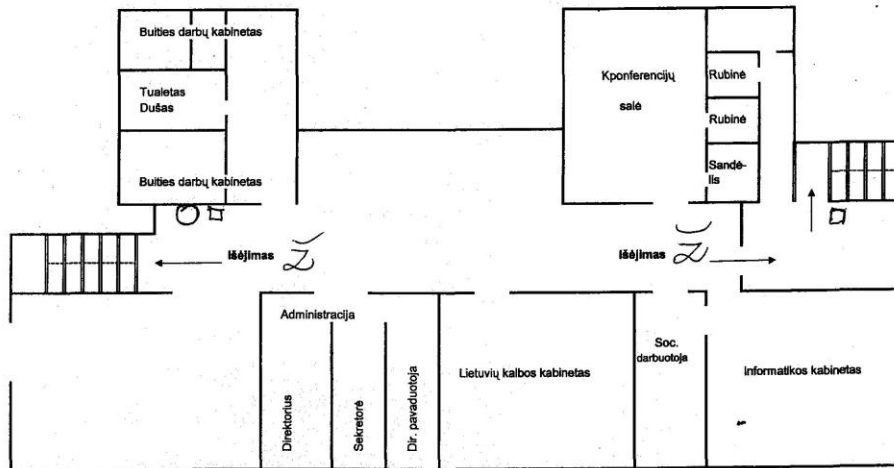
Buities darbų kabinetas

Tualetas
Dušas

Buities darbų kabinetas

Kponferencijų salė

Rubinė

Rubinė

Sandėlis

išėjimas Ž

išėjimas Ž

Administracija

Direktorius

Sekretorė

Dir. pavaduotoja

Lietuvių kalbos kabinetas

Soc. darbuotoja

Informatikos kabinetas